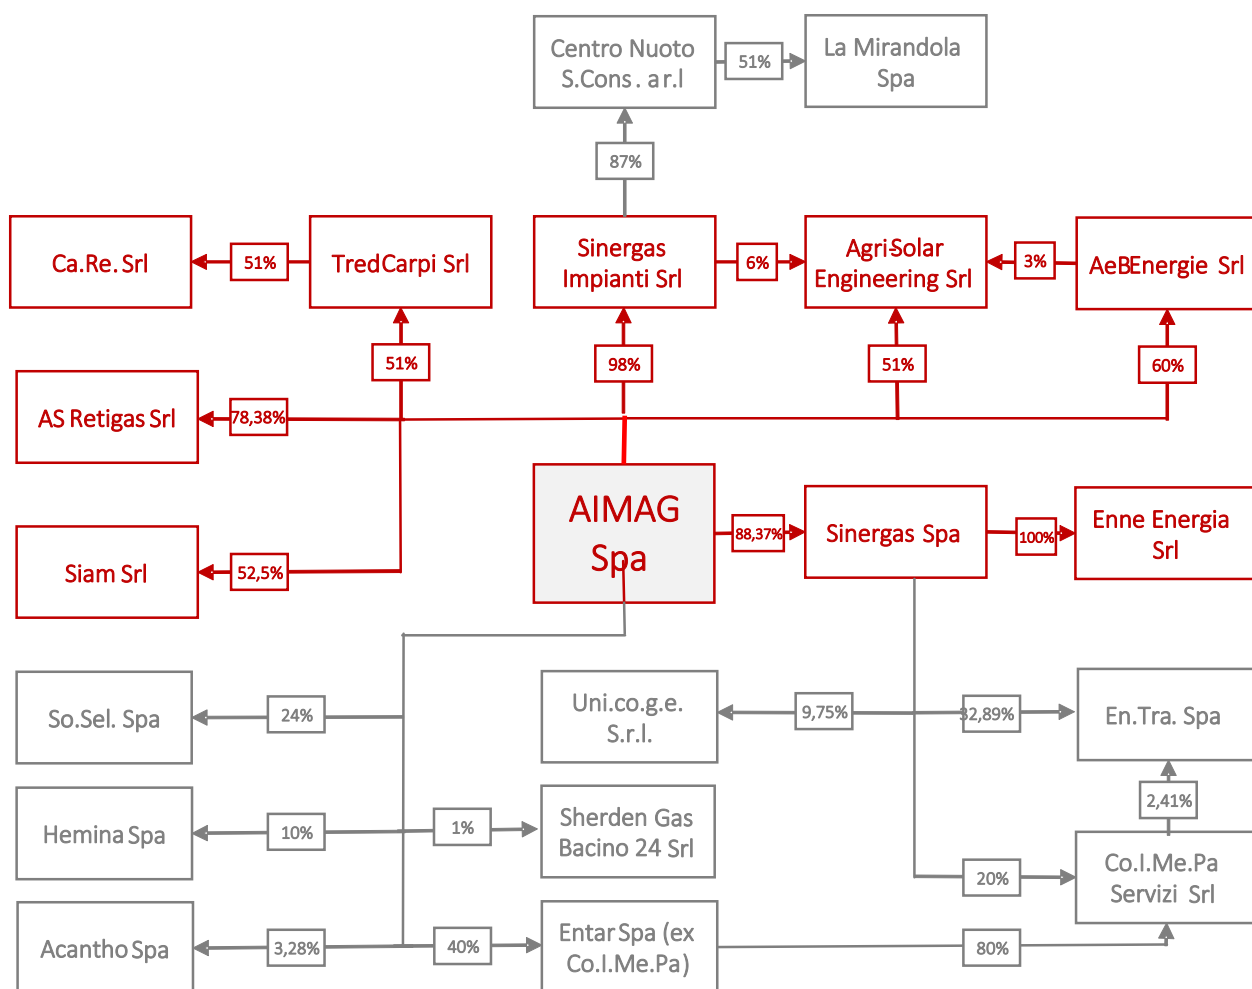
Centro Nuoto S.Cons. a r.l

51%

La Mirandola Spa

87%

Ca.Re. Srl

51%

TredCarpi Srl

Sinergas Impianti Srl

6%

Agri-Solar Engineering Srl

3%

AeB Energie Srl

51%

98%

51%

60%

AS Retigas Srl

78,38%

AIMAG Spa

88,37%

Sinergas Spa

100%

Enne Energia Srl

Siam Srl

52,5%

So.Sel. Spa

24%

Uni.co.g.e. S.r.l.

9,75%

32,89%

En.Tra. Spa

2,41%

Hemina Spa

10%

1%

Sherden Gas Bacino 24 Srl

Co.I.Me.Pa Servizi Srl

20%

Acantho Spa

3,28%

40%

Entar Spa (ex Co.I.Me.Pa)

80%